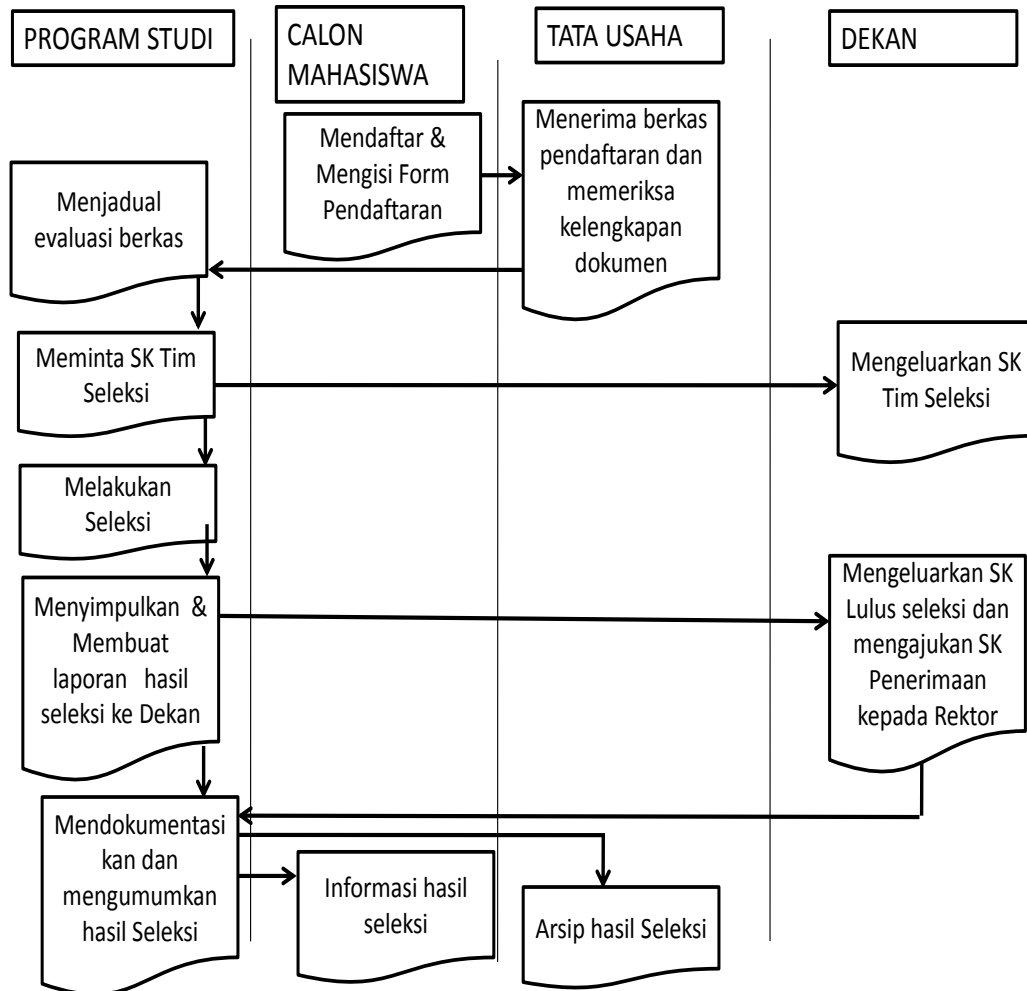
PROGRAM STUDI

CALON MAHASISWA

TATA USAHA

DEKAN

Mendaftar & Mengisi Form Pendaftaran

Menerima berkas pendaftaran dan memeriksa kelengkapan dokumen

Menjadual evaluasi berkas

Meminta SK Tim Seleksi

Mengeluarkan SK Tim Seleksi

Melakukan Seleksi

Menyimpulkan & Membuat laporan hasil seleksi ke Dekan

Mengeluarkan SK Lulus seleksi dan mengajukan SK Penerimaan kepada Rektor

Mendokumentasikan dan mengumumkan hasil Seleksi

Informasi hasil seleksi

Arsip hasil Seleksi